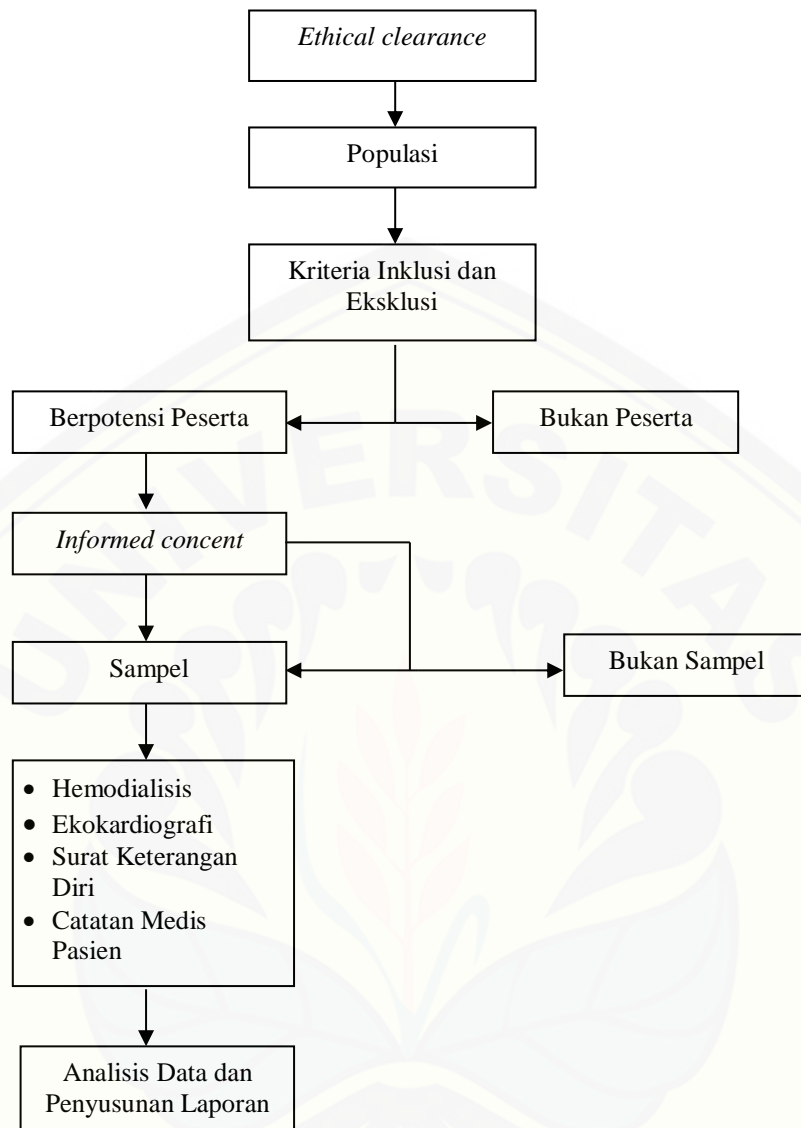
Ethical clearance

Populasi

Kriteria Inklusi dan Eksklusi

Berpotensi Peserta

Bukan Peserta

Informed concent

Sampel

Bukan Sampel

- Hemodialisis
- Ekokardiografi
- Surat Keterangan Diri
- Catatan Medis Pasien

Analisis Data dan Penyusunan Laporan